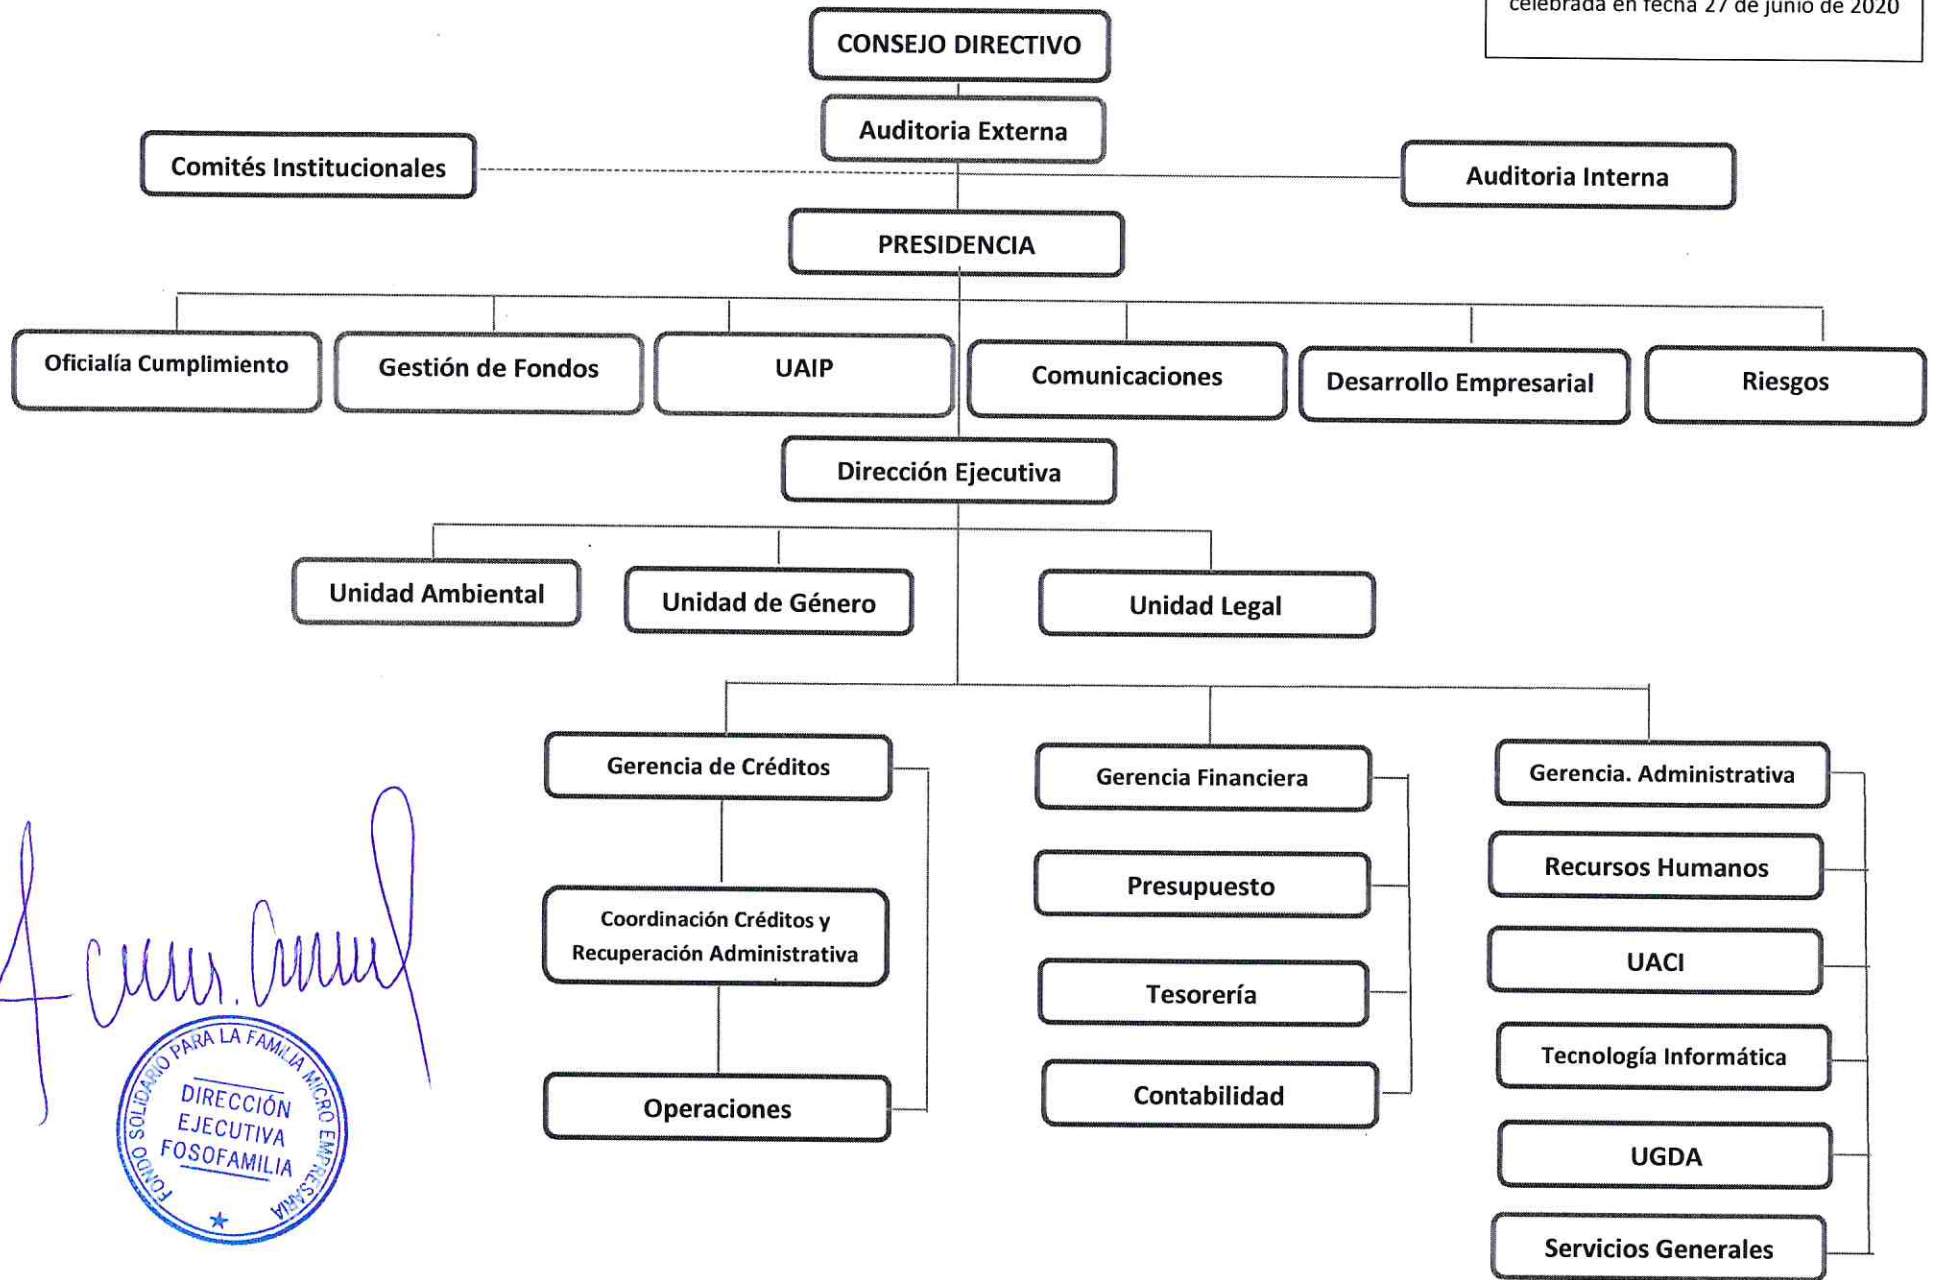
celebrada en fecha 27 de junio de 2020

CONSEJO DIRECTIVO

Auditoria Externa

Comités Institucionales

Auditoria Interna

PRESIDENCIA

Oficialía Cumplimiento

Gestión de Fondos

UAIP

Comunicaciones

Desarrollo Empresarial

Riesgos

Dirección Ejecutiva

Unidad Ambiental

Unidad de Género

Unidad Legal

Gerencia de Créditos

Coordinación Créditos y Recuperación Administrativa

Operaciones

Gerencia Financiera

Presupuesto

Tesorería

Contabilidad

Gerencia. Administrativa

Recursos Humanos

UACI

Tecnología Informática

UGDA

Servicios Generales

FONDO SOLIDARIO PARA LA FAMILIA MICRO EMPRESARIA
DIRECCIÓN EJECUTIVA FOSOFAMILIA